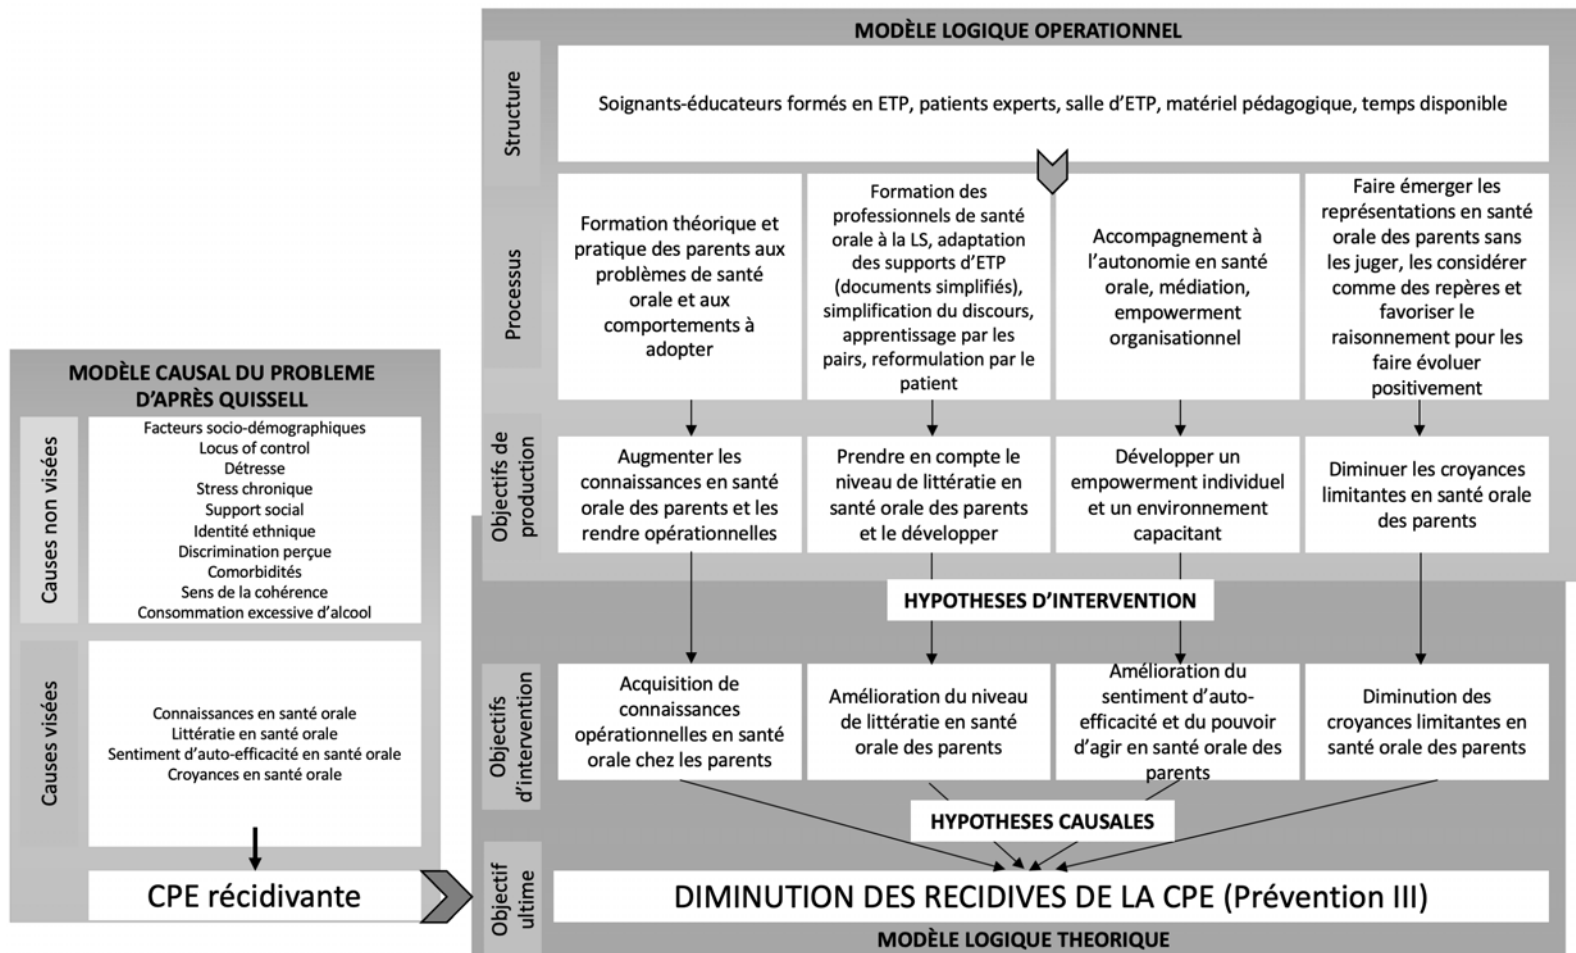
MODÈLE LOGIQUE OPERATIONNEL

Structure

Soignants-éducateurs formés en ETP, patients experts, salle d'ETP, matériel pédagogique, temps disponible

Processus

Formation théorique et pratique des parents aux problèmes de santé orale et aux comportements à adopter

Formation des professionnels de santé orale à la LS, adaptation des supports d'ETP (documents simplifiés), simplification du discours, apprentissage par les pairs, reformulation par le patient

Accompagnement à l'autonomie en santé orale, médiation, empowerment organisationnel

Faire émerger les représentations en santé orale des parents sans les juger, les considérer comme des repères et favoriser le raisonnement pour les faire évoluer positivement

Objectifs de production

Augmenter les connaissances en santé orale des parents et les rendre opérationnelles

Prendre en compte le niveau de littératie en santé orale des parents et le développer

Développer un empowerment individuel et un environnement capacitant

Diminuer les croyances limitantes en santé orale des parents

HYPOTHESES D'INTERVENTION

Objectifs d'intervention

Acquisition de connaissances opérationnelles en santé orale chez les parents

Amélioration du niveau de littératie en santé orale des parents

Amélioration du sentiment d'auto-efficacité et du pouvoir d'agir en santé orale des parents

Diminution des croyances limitantes en santé orale des parents

HYPOTHESES CAUSALES

Objectif ultime

DIMINUTION DES RECIDIVES DE LA CPE (Prévention III)

MODÈLE LOGIQUE THEORIQUE

MODÈLE CAUSAL DU PROBLEME D'APRÈS QUISSELL

Causes non visées

Facteurs socio-démographiques
Locus of control
Détresse
Stress chronique
Support social
Identité ethnique
Discrimination perçue
Comorbidités
Sens de la cohérence
Consommation excessive d'alcool

Causes visées

Connaissances en santé orale
Littératie en santé orale
Sentiment d'auto-efficacité en santé orale
Croyances en santé orale

CPE récidivante